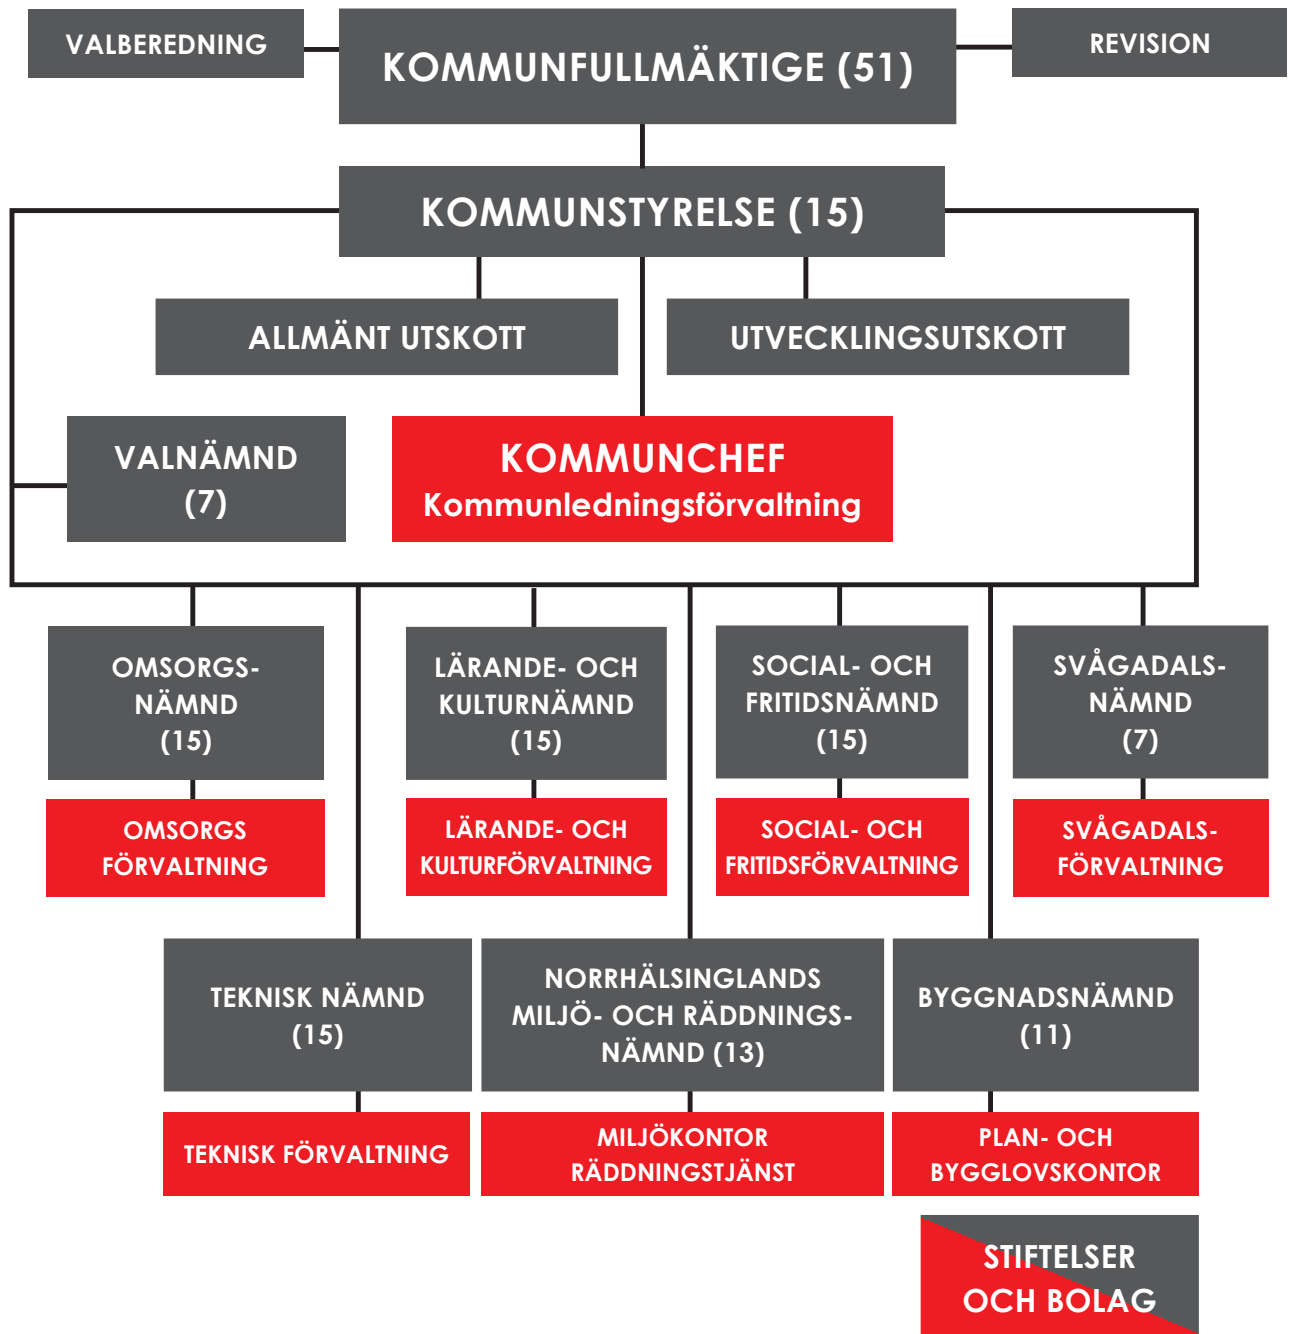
VALBEREDNING

KOMMUNFULLMÄKTIGE (51)

REVISION

KOMMUNSTYRELSE (15)

ALLMÄNT UTSKOTT

UTVECKLINGSUTSKOTT

VALNÄMND (7)

KOMMUNCHEF
Kommunledningsförvaltning

OMSORGS-NÄMND (15)

OMSORGS FÖRVALTNING

LÄRANDE- OCH KULTURNÄMND (15)

LÄRANDE- OCH KULTURFÖRVALTNING

SOCIAL- OCH FRITIDSNÄMND (15)

SOCIAL- OCH FRITIDSFÖRVALTNING

SVÅGADALS-NÄMND (7)

SVÅGADALS-FÖRVALTNING

TEKNISK NÄMND (15)

TEKNISK FÖRVALTNING

NORRHÄLSINGLANDS MILJÖ- OCH RÄDDNINGS-NÄMND (13)

MILJÖKONTOR RÄDDNINGSTJÄNST

BYGGNADSNÄMND (11)

PLAN- OCH BYGGLOVSKONTOR

STIFTELSER OCH BOLAG